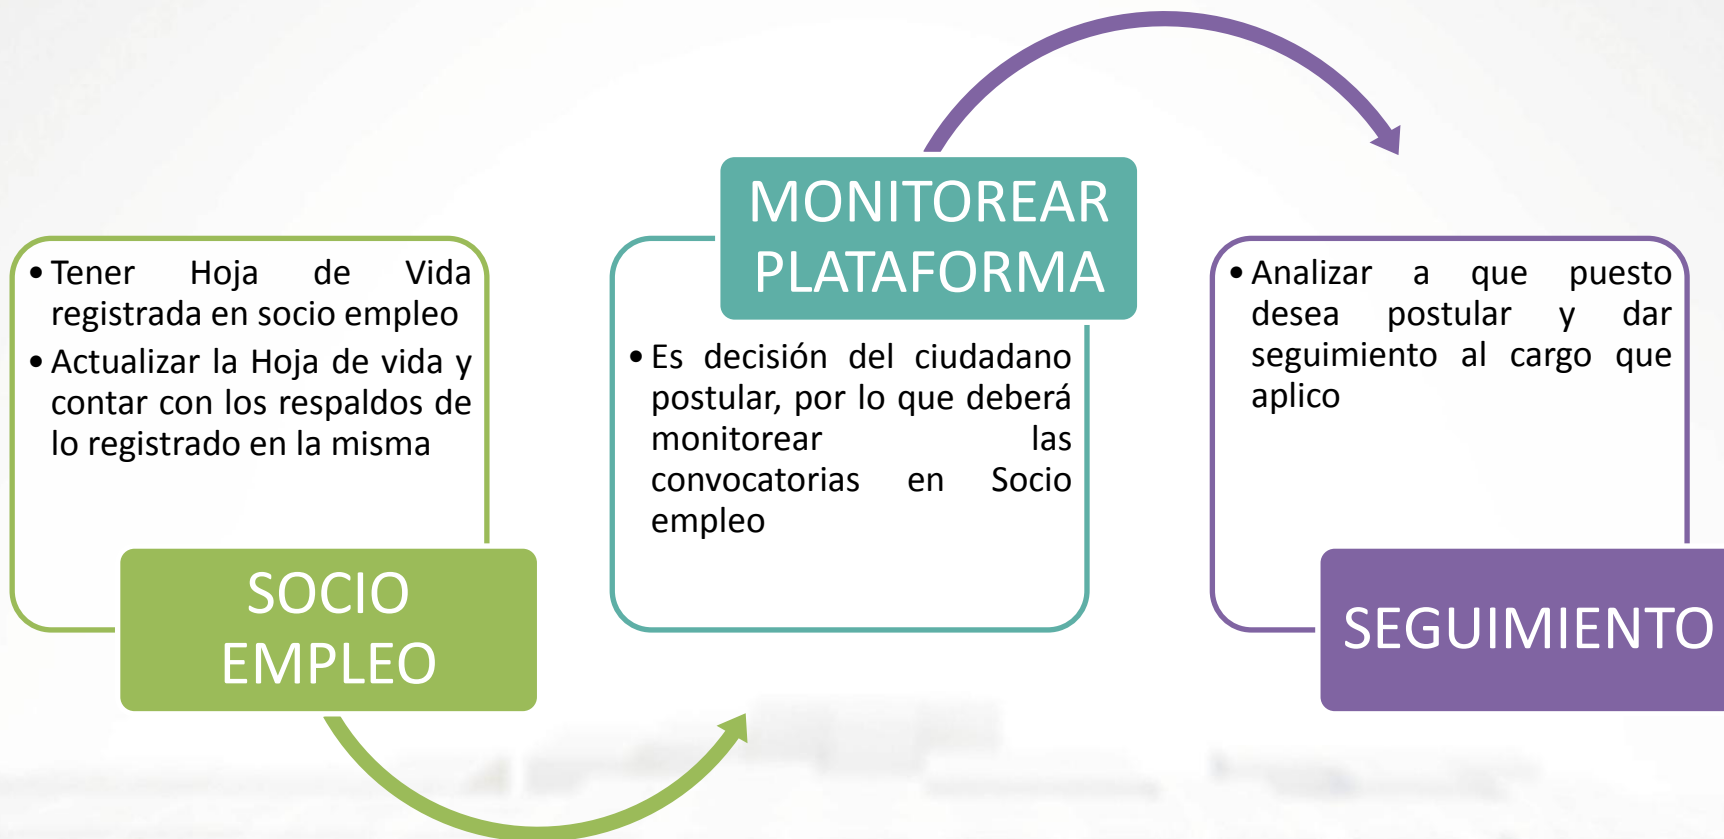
• Tener Hoja de Vida registrada en socio empleo
• Actualizar la Hoja de vida y contar con los respaldos de lo registrado en la misma

SOCIO EMPLEO

MONITOREAR PLATAFORMA

• Es decisión del ciudadano postular, por lo que deberá monitorear las convocatorias en Socio empleo

• Analizar a que puesto desea postular y dar seguimiento al cargo que aplico

SEGUIMIENTO